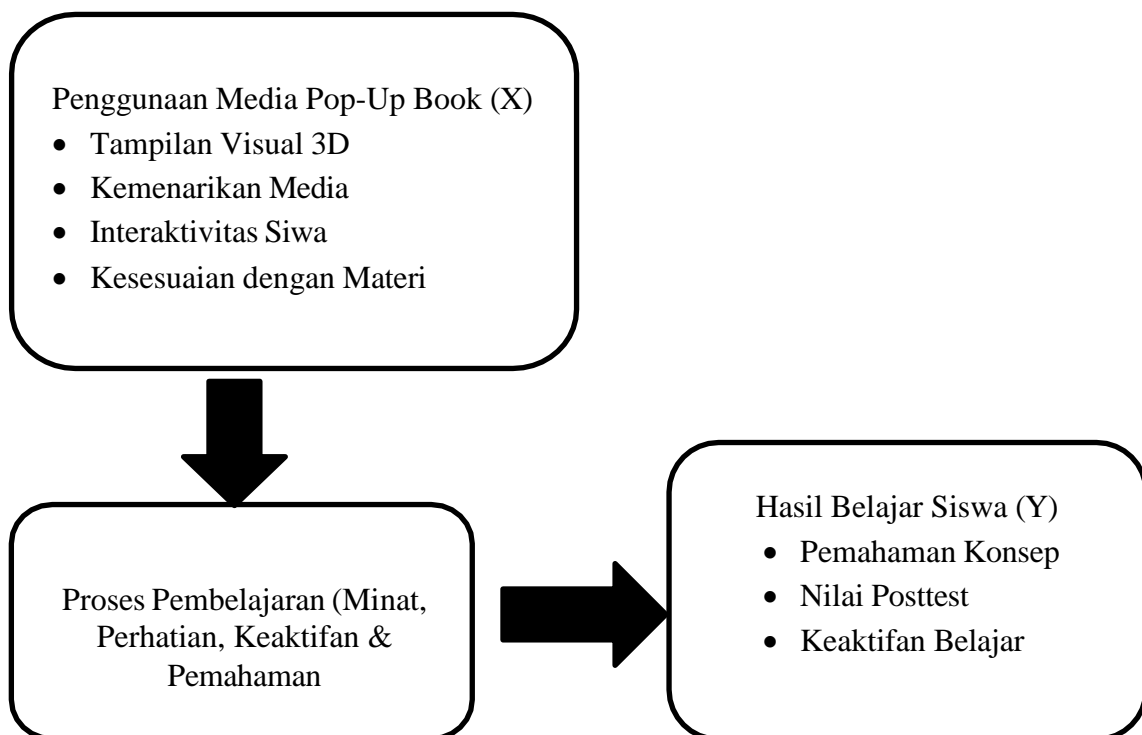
Penggunaan Media Pop-Up Book (X)
- Tampilan Visual 3D
- Kemenarikan Media
- Interaktivitas Siwa
- Kesesuaian dengan Materi

Proses Pembelajaran (Minat, Perhatian, Keaktifan & Pemahaman

Hasil Belajar Siswa (Y)
- Pemahaman Konsep
- Nilai Posttest
- Keaktifan Belajar